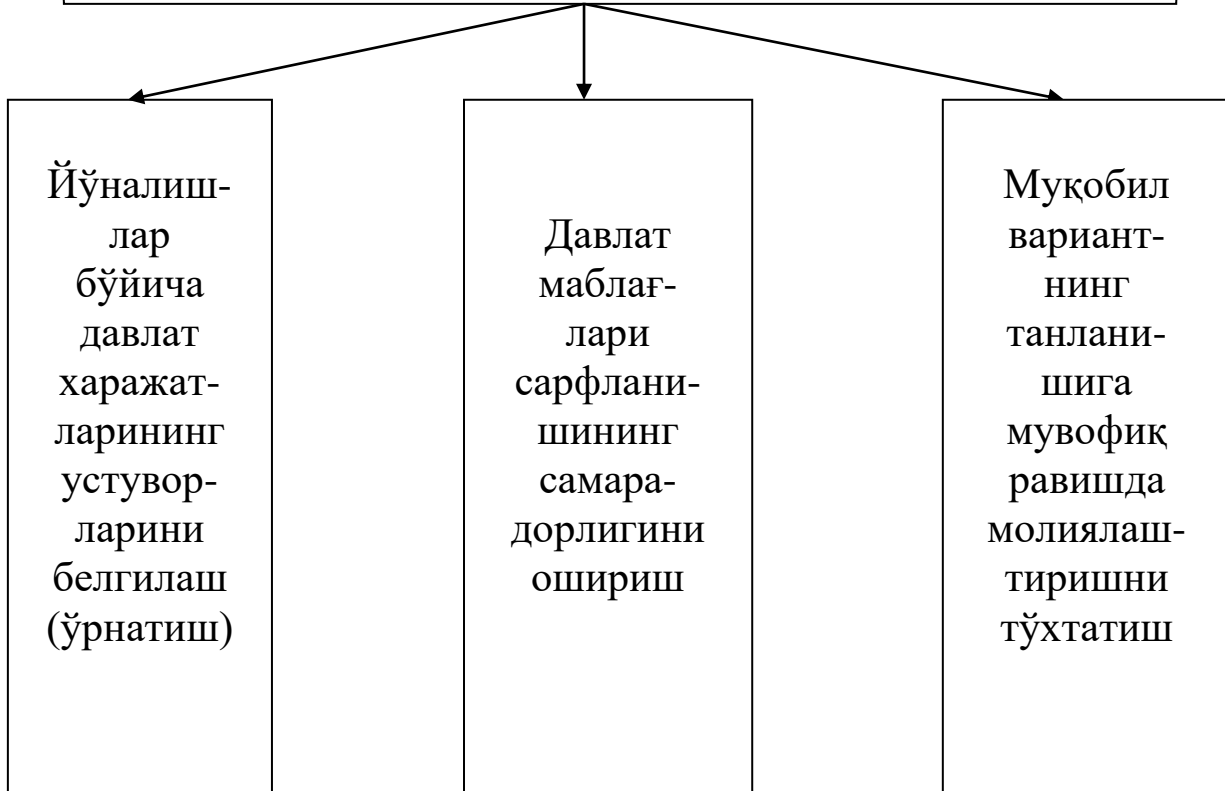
Йўналишлар бўйича давлат харажатларининг устуворларини белгилаш (ўрнатиш)

Давлат маблағлари сарфланишининг самарадорлигини ошириш

Муқобил вариантнинг танланишига мувофиқ равишда молиялаштиришни тўхтатиш